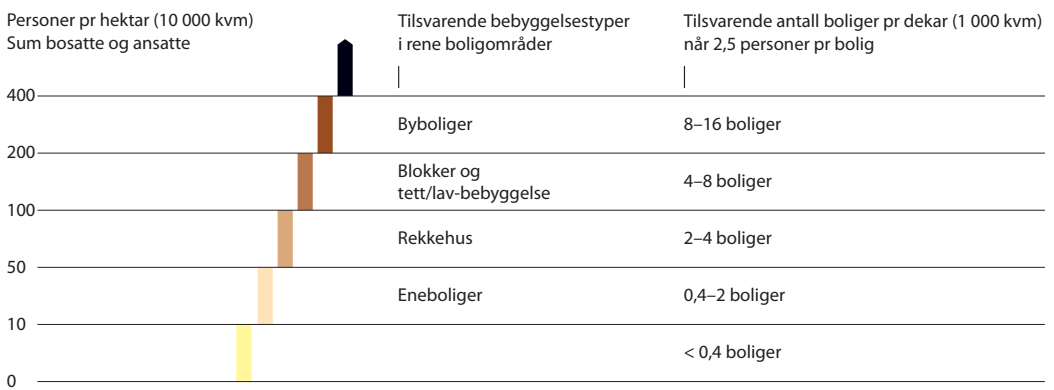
Personer pr hektar (10 000 kvm)
Sum bosatte og ansatte

Tilsvarende bebyggelsestyper i rene boligområder

Tilsvarende antall boliger pr dekar (1 000 kvm) når 2,5 personer pr bolig

| | | |
|---|---|---|
| 400 | | |
| | Byboliger | 8–16 boliger |
| 200 | | |
| | Blokker og tett/lav-bebyggelse | 4–8 boliger |
| 100 | | |
| | Rekkehus | 2–4 boliger |
| 50 | | |
| | Eneboliger | 0,4–2 boliger |
| 10 | | |
| | | < 0,4 boliger |
| 0 | | |